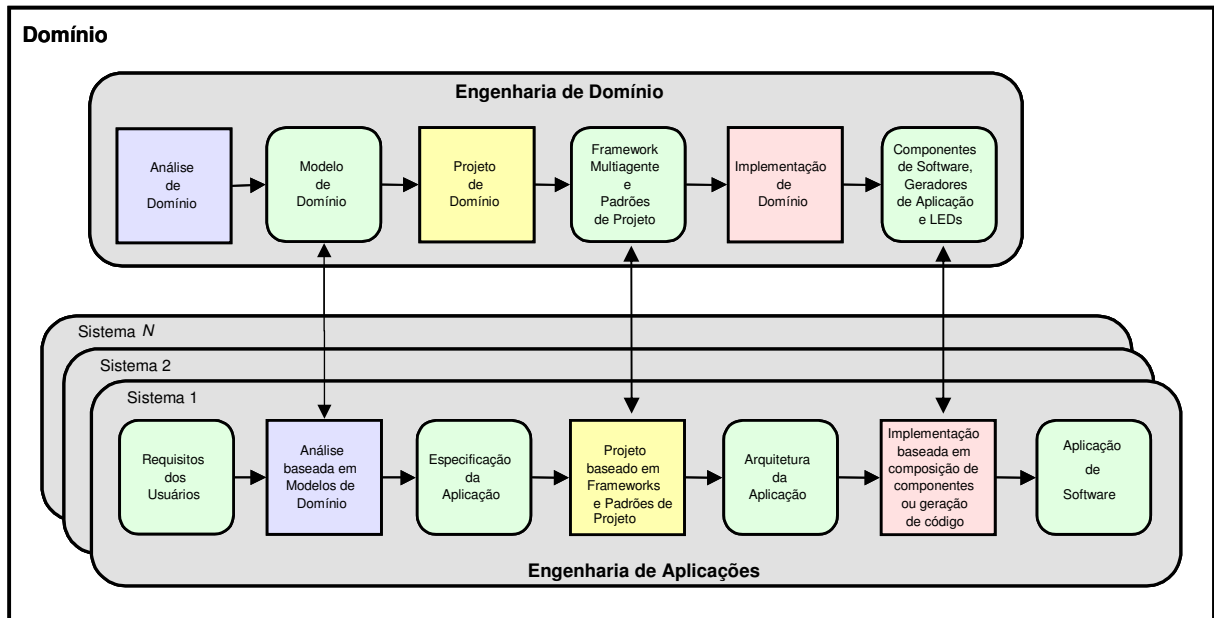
Domínio

Engenharia de Domínio

Análise de Domínio

Modelo de Domínio

Projeto de Domínio

Framework Multiagente e Padrões de Projeto

Implementação de Domínio

Componentes de Software, Geradores de Aplicação e LEDs

Sistema $N$

Sistema 2

Sistema 1

Requisitos dos Usuários

Análise baseada em Modelos de Domínio

Especificação da Aplicação

Projeto baseado em Frameworks e Padrões de Projeto

Arquitetura da Aplicação

Implementação baseada em composição de componentes ou geração de código

Aplicação de Software

Engenharia de Aplicações